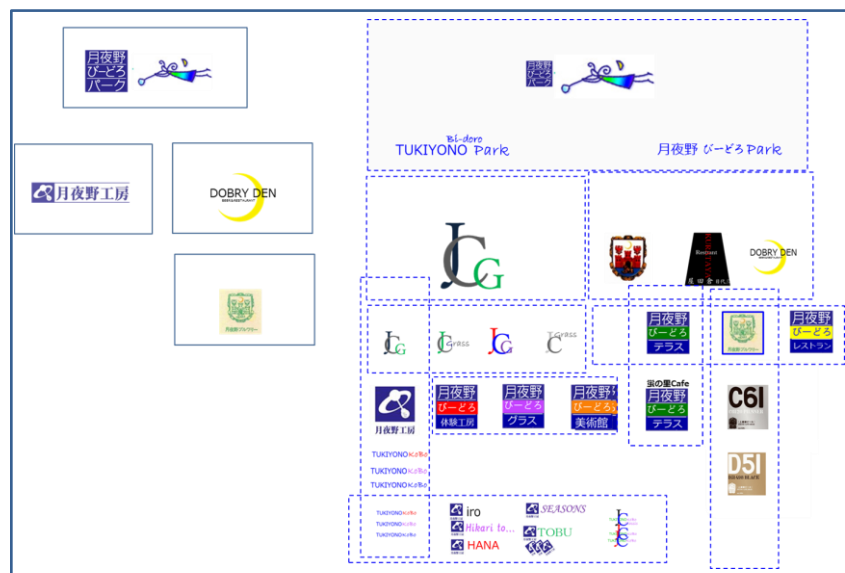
月夜野
びーどろ
パーク

月夜野工房

DOBRY DEN

月夜野ブルワリー

月夜野
びーどろ
パーク

Bi-doro
TUKIYONO Park

月夜野 びーどろ Park

JCG

DOBRY DEN

JCG

JCG Grass

JCG

J Grass

月夜野
びーどろ
テラス

月夜野ブルワリー

月夜野
びーどろ
レストラン

月夜野工房

月夜野
びーどろ
体験工房

月夜野
びーどろ
グラス

月夜野
びーどろ
美術館

森の里Cafe
月夜野
びーどろ
テラス

C61

D51

TUKIYONO KoBo
TUKIYONO KoBo
TUKIYONO KoBo

TUKIYONO KoBo
TUKIYONO KoBo
TUKIYONO KoBo

iro
Hikari to...
HANA

SEASONS
TOBU